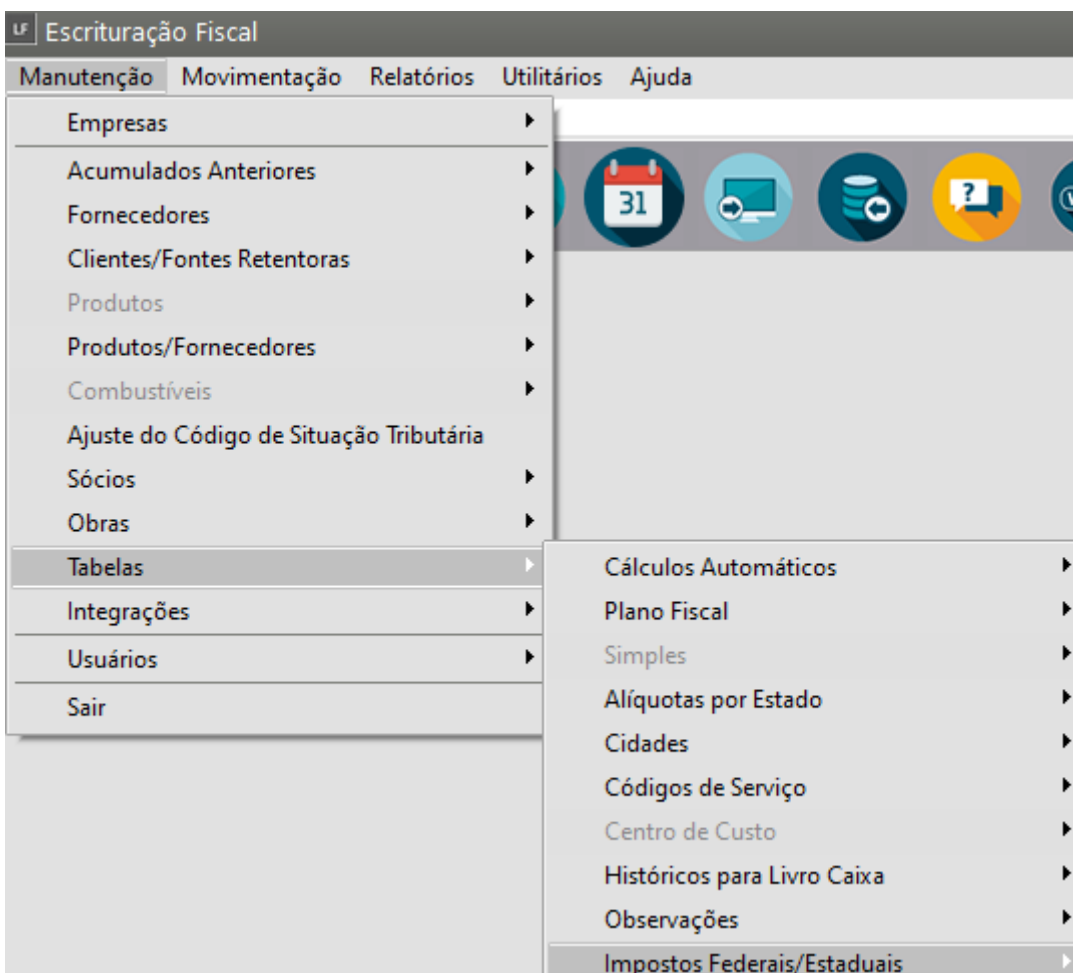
LF Escrituração Fiscal

Manutenção Movimentação Relatórios Utilitários Ajuda

Empresas
Acumulados Anteriores
Fornecedores
Clientes/Fontes Retentoras
Produtos
Produtos/Fornecedores
Combustíveis
Ajuste do Código de Situação Tributária
Sócios
Obras
Tabelas
Integrações
Usuários
Sair

31

Cálculos Automáticos
Plano Fiscal
Simples
Alíquotas por Estado
Cidades
Códigos de Serviço
Centro de Custo
Históricos para Livro Caixa
Observações
Impostos Federais/Estaduais